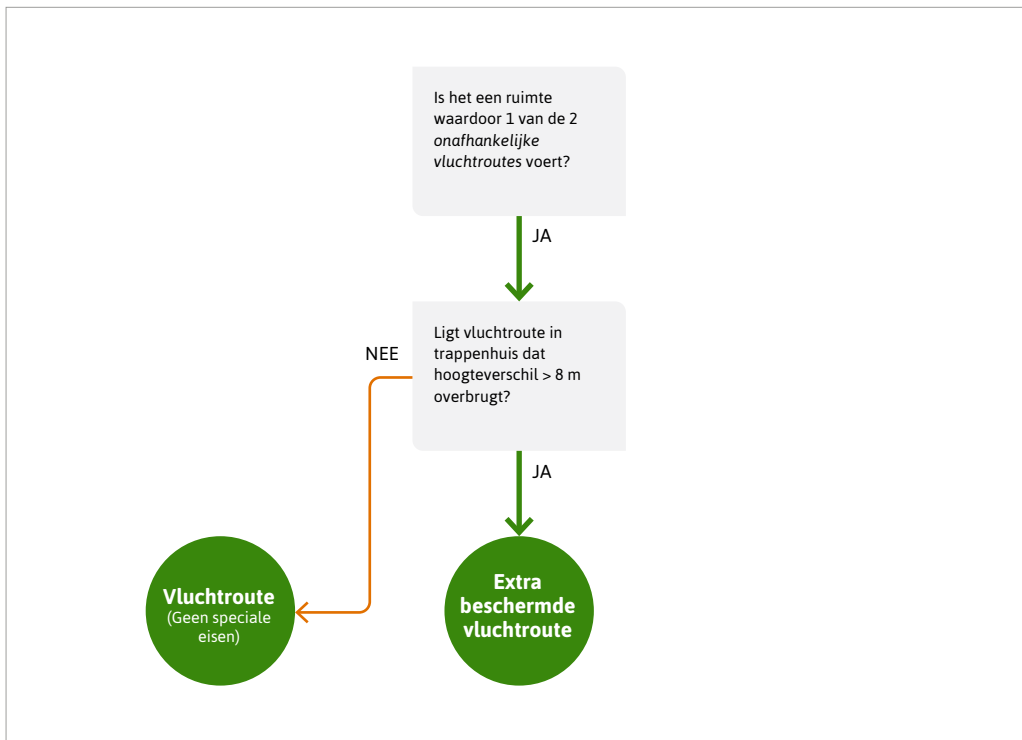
Is het een ruimte waardoor 1 van de 2 *onafhankelijke vluchtroutes* voert?

JA

Ligt vluchtroute in trappenhuis dat hoogteverschil > 8 m overbrugt?

NEE

JA

**Vluchtroute**
(Geen speciale eisen)

**Extra beschermde vluchtroute**